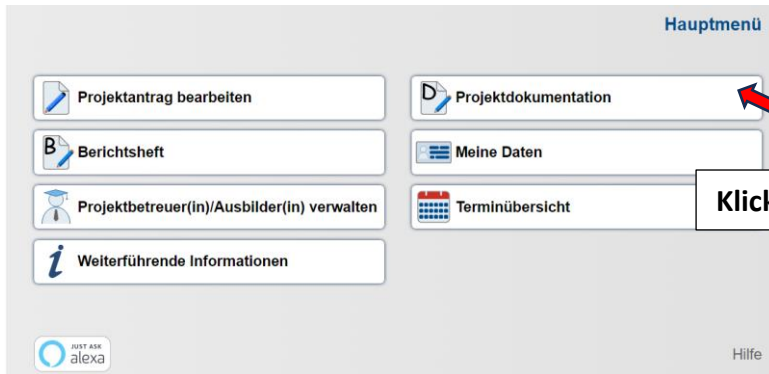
Hauptmenü

Projektantrag bearbeiten

Projektdokumentation

Berichtsheft

Meine Daten

Projektbetreuer(in)/Ausbilder(in) verwalten

Terminübersicht

Klic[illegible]

Weiterführende Informationen

JUST ASK alexa

Hilfe